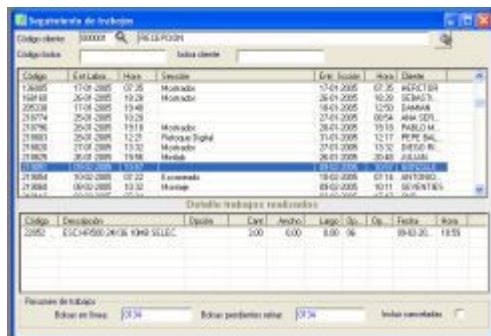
Seguimiento de trabajos

Código cliente 000000 RECEPCION

Código bolsa Bolsa cliente

| Código | Ent.Labor | Hora | Sección | Entr. Sección | Hora | Cliente |
|---|---|---|---|---|---|---|
| 126885 | 17-01-2005 | 07:35 | Montador | 17-01-2005 | 07:35 | HERETER |
| 168168 | 26-01-2005 | 18:28 | Montador | 26-01-2005 | 18:28 | SEBASTI... |
| 205338 | 17-01-2005 | 19:48 | | 18-01-2005 | 12:50 | DAMIAN |
| 210774 | 25-01-2005 | 10:28 | | 27-01-2005 | 08:54 | ANA SOT... |
| 210796 | 26-01-2005 | 19:18 | Montador | 28-01-2005 | 19:18 | PABLO M... |
| 210803 | 26-01-2005 | 12:27 | Retoque Digital | 31-01-2005 | 12:17 | PEPE BAL... |
| 210828 | 27-01-2005 | 13:32 | Montador | 27-01-2005 | 13:32 | DIEGO R... |
| 210829 | 26-01-2005 | 19:56 | Medida | 26-01-2005 | 20:48 | JULIAN |
| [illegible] | 09-02-2005 | 10:32 | | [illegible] | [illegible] | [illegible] |
| 210860 | 10-02-2005 | 07:22 | Escaneado | 10-02-2005 | 07:16 | ANTONIO... |
| 210868 | 09-02-2005 | 10:32 | Montaje | 09-02-2005 | 10:11 | SEVENTIES |

Detalle trabajos realizados

| Código | Descripción | Opción | Cant. | Ancho | Largo | Op. | Op. | Fecha | Hora |
|---|---|---|---|---|---|---|---|---|---|
| 22852 | ESC.HP500 24X36 10H8 SELEC. | | 3.00 | 0.00 | 0.00 | 06 | | 09-02-20... | 10:55 |

Resumen de trabajos

Bolsas en línea 0134 Bolsas pendientes retirar 0134 Incluir canceladas